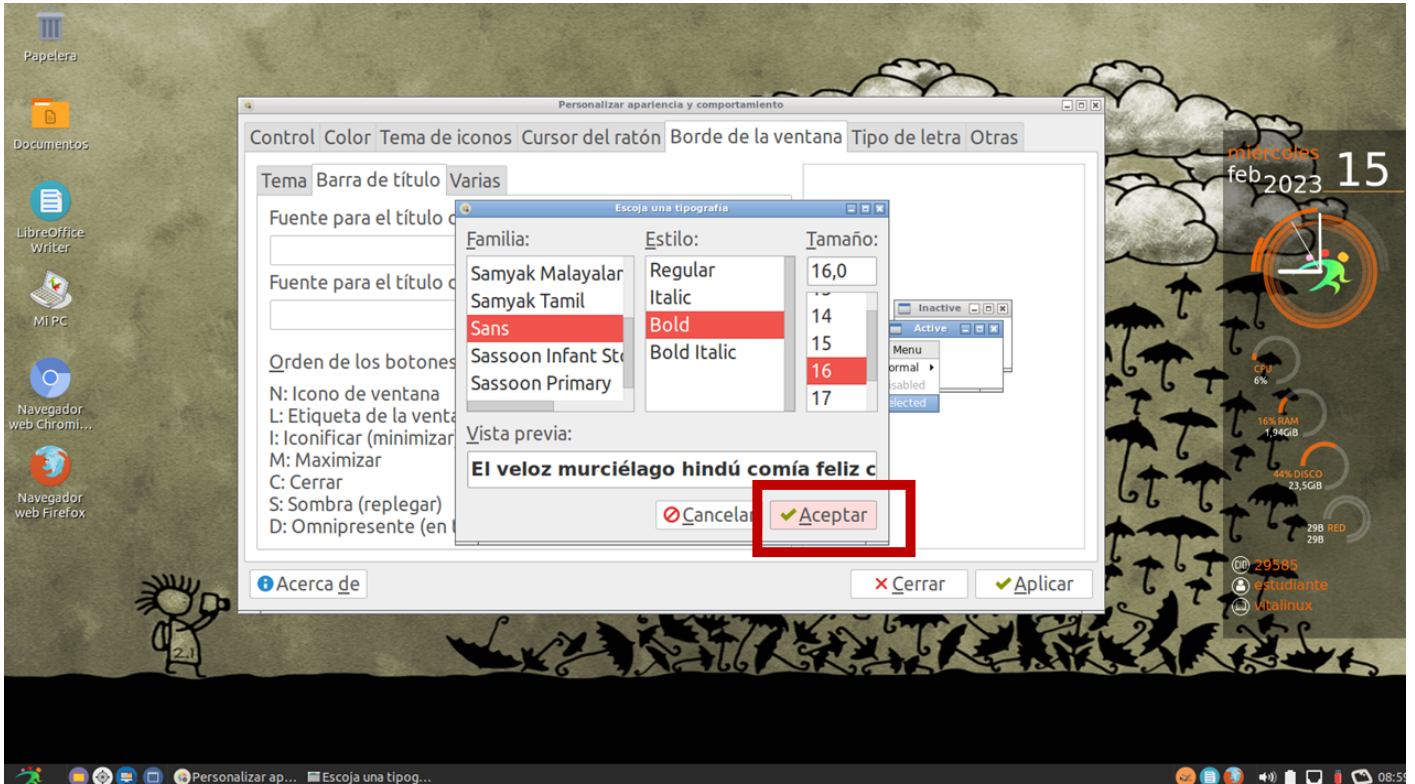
Papelera

Documentos

LibreOffice Writer

Mi PC

Navegador web Chromi...

Navegador web Firefox

Personalizar apariencia y comportamiento

Control | Color | Tema de iconos | Cursor del ratón | Borde de la ventana | Tipo de letra | Otras

Tema | Barra de título | Varias

Fuente para el título c

Fuente para el título c

Orden de los botones

N: Icono de ventana
L: Etiqueta de la venta
I: Iconificar (minimizar
M: Maximizar
C: Cerrar
S: Sombra (replegar)
D: Omnipresente (en t

Escoja una tipografía

Familia:
Samyak Malayalar
Samyak Tamil
Sans
Sassoon Infant St
Sassoon Primary

Estilo:
Regular
Italic
Bold
Bold Italic

Tamaño:
16,0
14
15
16
17

Vista previa:
El veloz murciélago hindú comía feliz c

Cancelar
Aceptar

Inactive
Active
Menu
ormal
sabled
elected

Acerca de
Cerrar
Aplicar

miércoles
feb 2023 15

CPU 6%
16% RAM 1,94GiB
44% DISCO 23,5GiB
29B RED 29B
29585
estudiante
vitalinux

Personalizar ap...
Escoja una tipog...
08:59